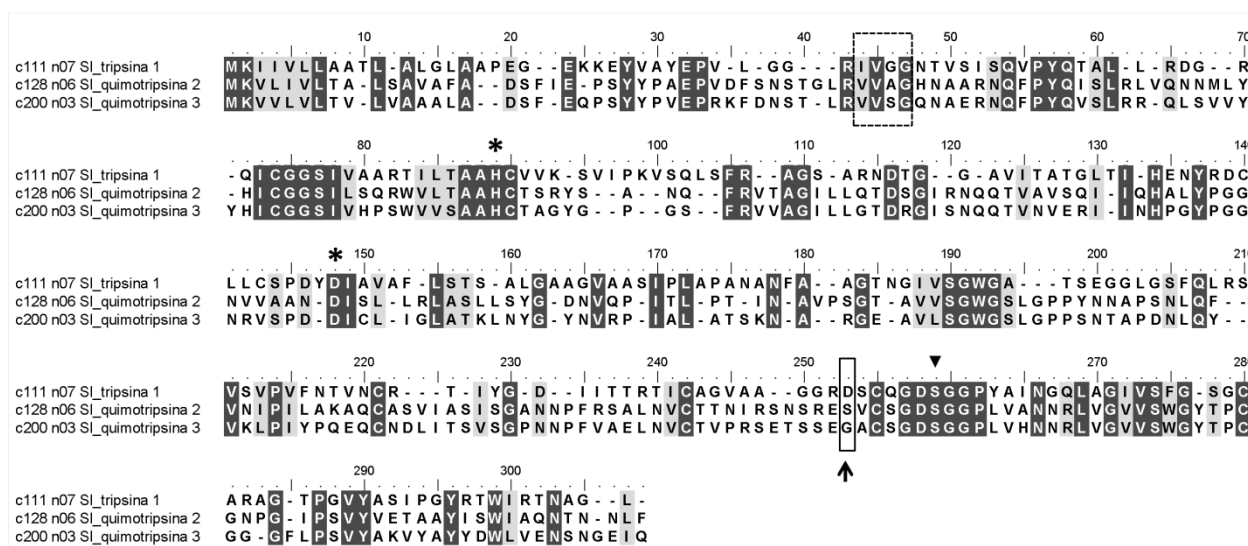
10 20 30 40 50 60 70

c111 n07 Sl_tripsina 1 MKIIVLLAATL-ALGLAAPEG--EKKEYVAYEPV-L-GG---RIVGGNTVSISQVPYQTAL-L-RDG--R
c128 n06 Sl_quimotripsina 2 MKVLIVLTA-LSAVAFA--DSFIE-PSYYPAEPVDFSNSTGLRVVGGHNAARNQFPYQISLRLVQNNMLY
c200 n03 Sl_quimotripsina 3 MKVVLVLTV-LVAAALA--DSF-EQPSYYPVEPRKFDNST-LRVVSGQNAERNQFPYQVSLRR-QLSVVY

80 * 100 110 120 130 140

c111 n07 Sl_tripsina 1 -QICGGSIVAARTILTAAHCVVK-SVIPKVSQLSFR--AGS-ARNDTG--G-AVITATGLTI-HENYRDC
c128 n06 Sl_quimotripsina 2 -HICGGSILSQRWVLTAAHCTSRYS--A--NQ--FRVTAGILLQTDSGIRNQQTVAVSQI-IQHALYPGG
c200 n03 Sl_quimotripsina 3 YHICGGSIVHPSWVVSAAHCTAGYG--P--GS--FRVVAGILLGTDRGISNQQTVNVERI-INHPGYPGG

* 150 160 170 180 190 200 210

c111 n07 Sl_tripsina 1 LLCSPDYDIAVAF-LSTS-ALGAAGVAASIPLAPANANFA--AGTNGIVSGWGA---TSEGGLGSFQLRS
c128 n06 Sl_quimotripsina 2 NVVAAN-DISL-LRLASLLSYG-DNVQP-ITL-PT-IN-AVPSGT-AVVSGWGSLGPPYNNAPSNLQF--
c200 n03 Sl_quimotripsina 3 NRVSPD-DICL-IGLATKLNYG-YNVRP-IAL-ATSKN-A--RGE-AVLSGWGSLGPPSNTAPDNLQY--

220 230 240 250 ▼ 270 280

c111 n07 Sl_tripsina 1 VSVPVFNTVNCR---T-IYG-D--IITTRTICAGVAA--GGRDSCQGDSGGPYAINGQLAGIVSFG-SGC
c128 n06 Sl_quimotripsina 2 VNIPILAKAQCASVIASISGANNPFRSALNVCTTNIRSNSRESVCSGDSGGPLVANNRLVGVVSWGYTPC
c200 n03 Sl_quimotripsina 3 VKLPIYPQEQCNDLITSVSGPNNPFVAELNVCTVPRSETSSEGACSGDSGGPLVHNNRLVGVVSWGYTPC

290 300

c111 n07 Sl_tripsina 1 ARAG-TPGVYASIPGYRTWIRTNAG--L-
c128 n06 Sl_quimotripsina 2 GNPG-IPSVYVETAAYISWIAQNTN-NLF
c200 n03 Sl_quimotripsina 3 GG-GFLPSVYAKVYAYYDWLVENSNGEIQ